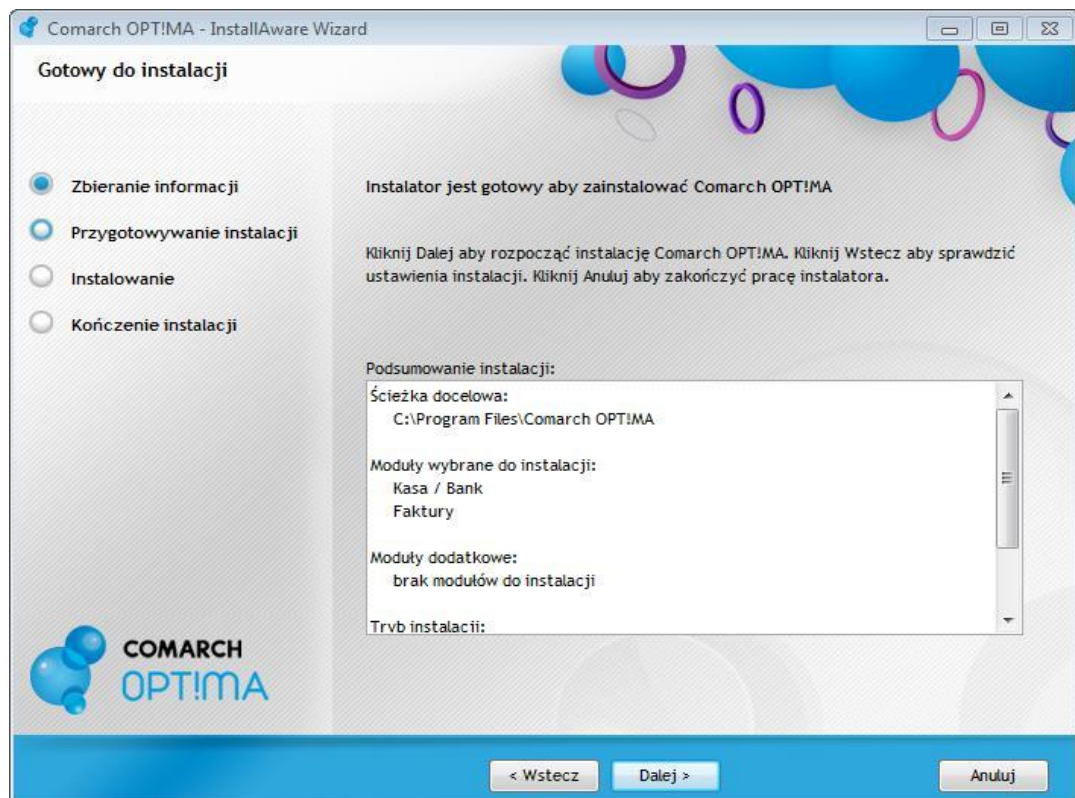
Comarch OPT!MA - InstallAware Wizard

Gotowy do instalacji

Zbieranie informacji
Przygotowywanie instalacji
Instalowanie
Kończenie instalacji

Instalator jest gotowy aby zainstalować Comarch OPT!MA

Kliknij Dalej aby rozpocząć instalację Comarch OPT!MA. Kliknij Wstecz aby sprawdzić ustawienia instalacji. Kliknij Anuluj aby zakończyć pracę instalatora.

Podsumowanie instalacji:

Ścieżka docelowa:
C:\Program Files\Comarch OPT!MA

Moduły wybrane do instalacji:
Kasa / Bank
Faktury

Moduły dodatkowe:
brak modułów do instalacji

Tryb instalacji:

COMARCH
OPT!MA

< Wstecz
Dalej >
Anuluj